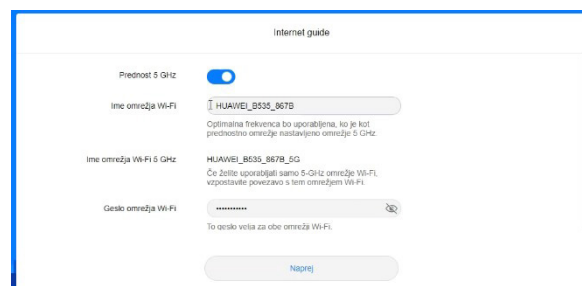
Internet guide

Prednost 5 GHz

Ime omrežja Wi-Fi
HUAWEI_B535_867B
Optimalna frekvenca bo uporabljena, ko je kot prednostno omrežje nastavljeno omrežje 5 GHz.

Ime omrežja Wi-Fi 5 GHz
HUAWEI_B535_867B_5G
Če želite uporabljati samo 5-GHz omrežje Wi-Fi, vzpostavite povezavo s tem omrežjem Wi-Fi.

Geslo omrežja Wi-Fi
••••••••••••
To geslo velja za obe omrežji Wi-Fi.

Naprej